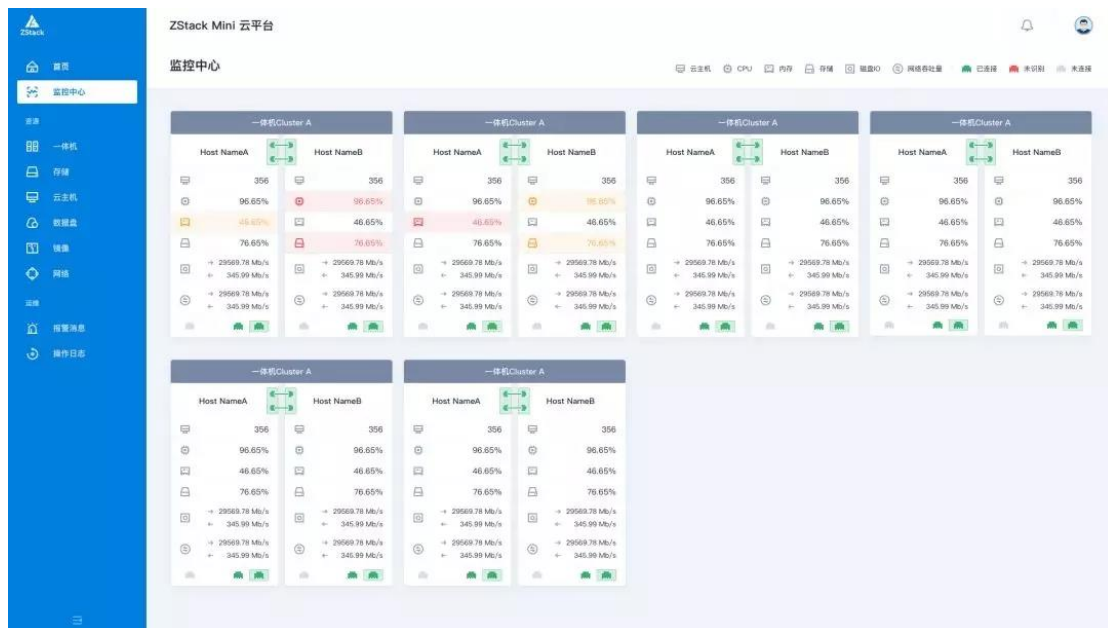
ZStack

ZStack Mini 云平台

首页
监控中心
资源
一体机
存储
云主机
数据盘
镜像
网络
运维
报警消息
操作日志

监控中心

云主机 CPU 内存 存储 磁盘IO 网络吞吐量 已连接 未识别 未连接

一体机Cluster A

| Host NameA | | Host NameB | |
|---|---|---|---|
| | 356 | | 356 |
| | 96.65% | | 96.65% |
| | 46.65% | | 46.65% |
| | 76.65% | | 76.65% |
| | → 29569.78 Mb/s ← 345.99 Mb/s | | → 29569.78 Mb/s ← 345.99 Mb/s |
| | → 29569.78 Mb/s ← 345.99 Mb/s | | → 29569.78 Mb/s ← 345.99 Mb/s |

一体机Cluster A

| Host NameA | | Host NameB | |
|---|---|---|---|
| | 356 | | 356 |
| | 96.65% | | 96.65% |
| | 46.65% | | 46.65% |
| | 76.65% | | 76.65% |
| | → 29569.78 Mb/s ← 345.99 Mb/s | | → 29569.78 Mb/s ← 345.99 Mb/s |
| | → 29569.78 Mb/s ← 345.99 Mb/s | | → 29569.78 Mb/s ← 345.99 Mb/s |

一体机Cluster A

| Host NameA | | Host NameB | |
|---|---|---|---|
| | 356 | | 356 |
| | 96.65% | | 96.65% |
| | 46.65% | | 46.65% |
| | 76.65% | | 76.65% |
| | → 29569.78 Mb/s ← 345.99 Mb/s | | → 29569.78 Mb/s ← 345.99 Mb/s |
| | → 29569.78 Mb/s ← 345.99 Mb/s | | → 29569.78 Mb/s ← 345.99 Mb/s |

一体机Cluster A

| Host NameA | | Host NameB | |
|---|---|---|---|
| | 356 | | 356 |
| | 96.65% | | 96.65% |
| | 46.65% | | 46.65% |
| | 76.65% | | 76.65% |
| | → 29569.78 Mb/s ← 345.99 Mb/s | | → 29569.78 Mb/s ← 345.99 Mb/s |
| | → 29569.78 Mb/s ← 345.99 Mb/s | | → 29569.78 Mb/s ← 345.99 Mb/s |

一体机Cluster A

| Host NameA | | Host NameB | |
|---|---|---|---|
| | 356 | | 356 |
| | 96.65% | | 96.65% |
| | 46.65% | | 46.65% |
| | 76.65% | | 76.65% |
| | → 29569.78 Mb/s ← 345.99 Mb/s | | → 29569.78 Mb/s ← 345.99 Mb/s |
| | → 29569.78 Mb/s ← 345.99 Mb/s | | → 29569.78 Mb/s ← 345.99 Mb/s |

一体机Cluster A

| Host NameA | | Host NameB | |
|---|---|---|---|
| | 356 | | 356 |
| | 96.65% | | 96.65% |
| | 46.65% | | 46.65% |
| | 76.65% | | 76.65% |
| | → 29569.78 Mb/s ← 345.99 Mb/s | | → 29569.78 Mb/s ← 345.99 Mb/s |
| | → 29569.78 Mb/s ← 345.99 Mb/s | | → 29569.78 Mb/s ← 345.99 Mb/s |